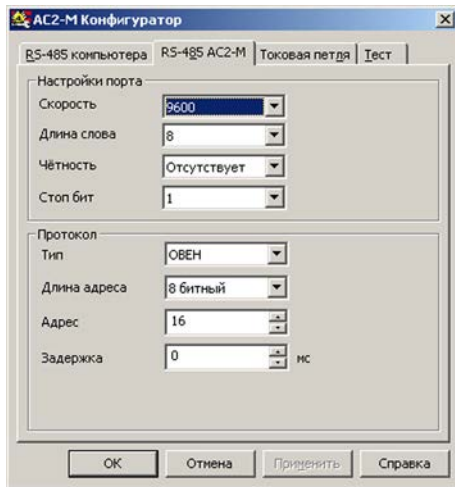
АС2-М Конфигуратор

RS-485 компьютера | RS-485 АС2-М | Токовая петля | Тест

Настройки порта
Скорость 9600
Длина слова 8
Чётность Отсутствует
Стоп бит 1

Протокол
Тип ОВЕН
Длина адреса 8 битный
Адрес 16
Задержка 0 мс

OK | Отмена | Применить | Справка